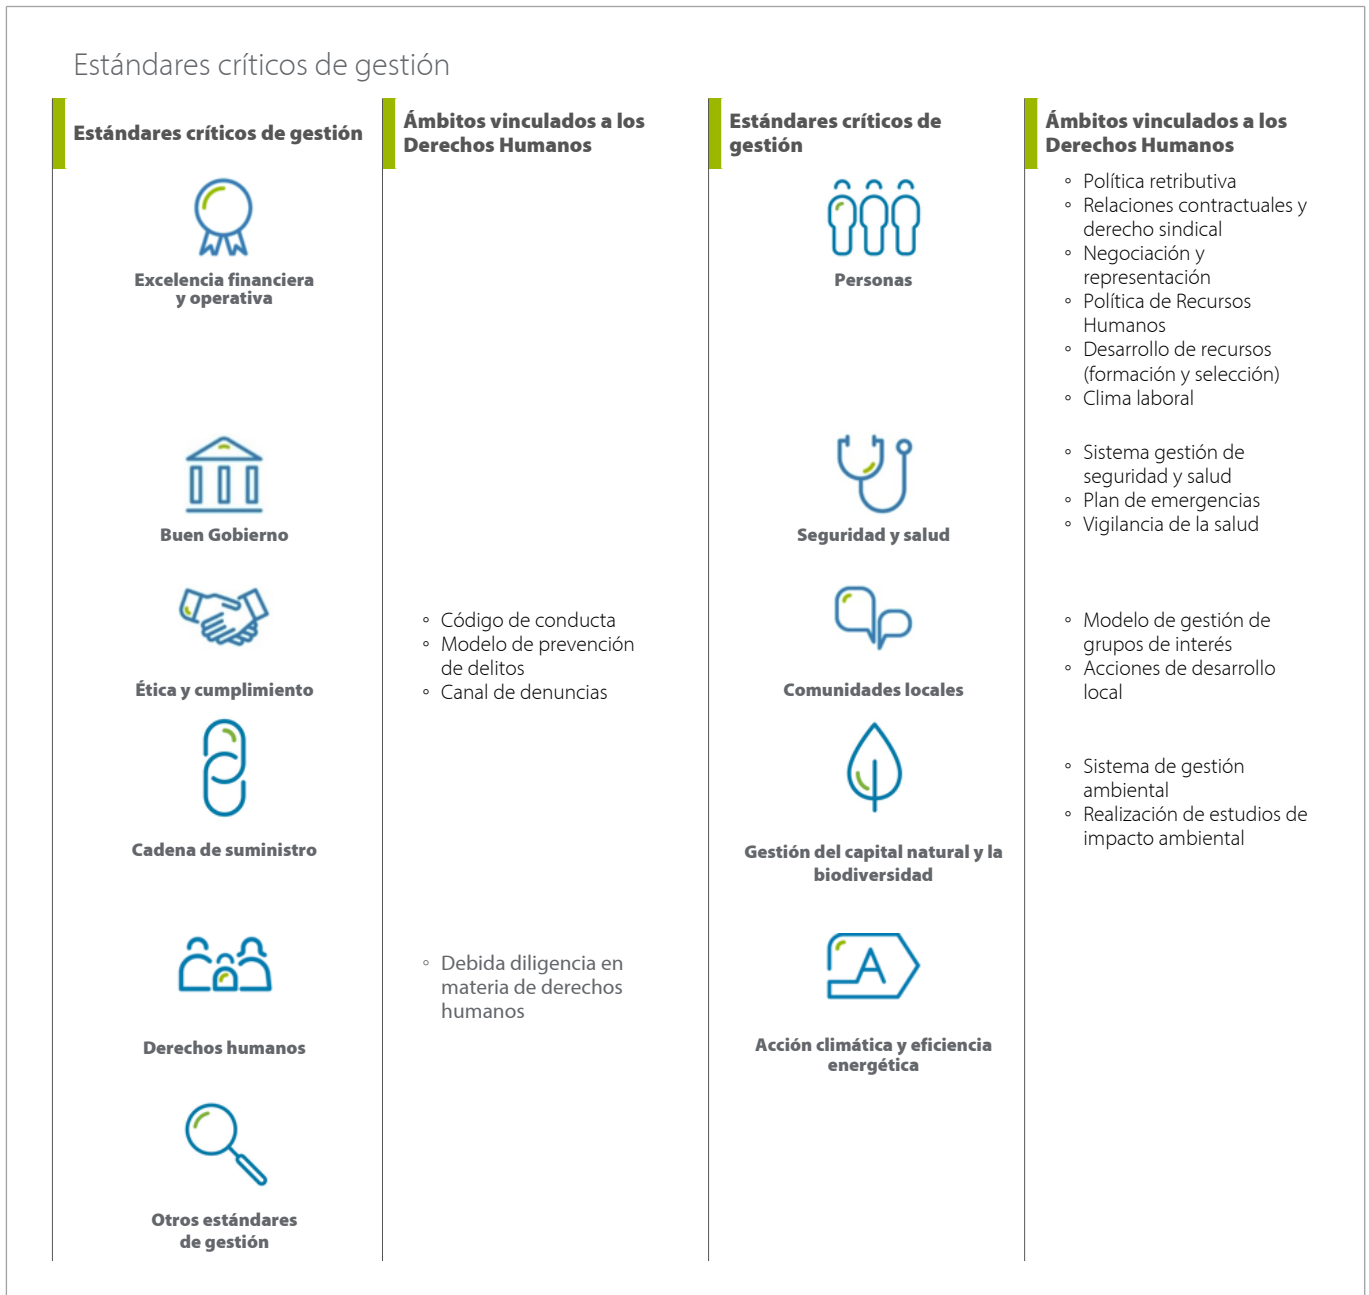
Estándares críticos de gestión

| Estándares críticos de gestión | Ámbitos vinculados a los Derechos Humanos | Estándares críticos de gestión | Ámbitos vinculados a los Derechos Humanos |
|---|---|---|---|
| Excelencia financiera y operativa | | Personas | ◦ Política retributiva ◦ Relaciones contractuales y derecho sindical ◦ Negociación y representación ◦ Política de Recursos Humanos ◦ Desarrollo de recursos (formación y selección) ◦ Clima laboral |
| Buen Gobierno | | Seguridad y salud | ◦ Sistema gestión de seguridad y salud ◦ Plan de emergencias ◦ Vigilancia de la salud |
| Ética y cumplimiento | ◦ Código de conducta ◦ Modelo de prevención de delitos ◦ Canal de denuncias | Comunidades locales | ◦ Modelo de gestión de grupos de interés ◦ Acciones de desarrollo local |
| Cadena de suministro | | Gestión del capital natural y la biodiversidad | ◦ Sistema de gestión ambiental ◦ Realización de estudios de impacto ambiental |
| Derechos humanos | ◦ Debida diligencia en materia de derechos humanos | Acción climática y eficiencia energética | |
| Otros estándares de gestión | | | |